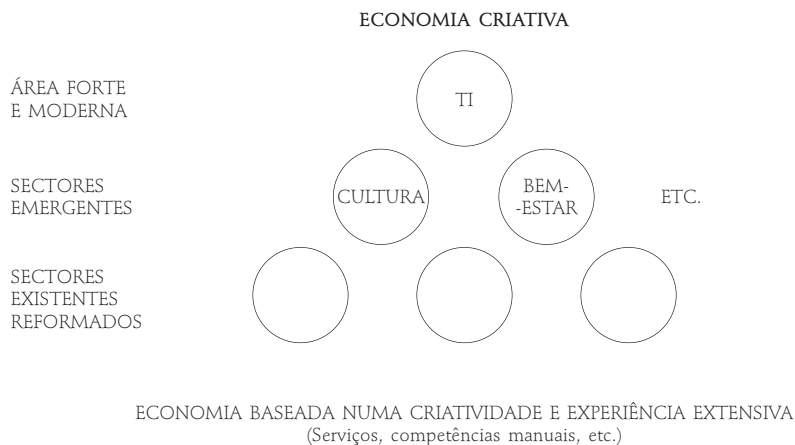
ECONOMIA CRIATIVA

ÁREA FORTE E MODERNA

TI

SECTORES EMERGENTES

CULTURA

BEM--ESTAR

ETC.

SECTORES EXISTENTES REFORMADOS

ECONOMIA BASEADA NUMA CRIATIVIDADE E EXPERIÊNCIA EXTENSIVA
(Serviços, competências manuais, etc.)